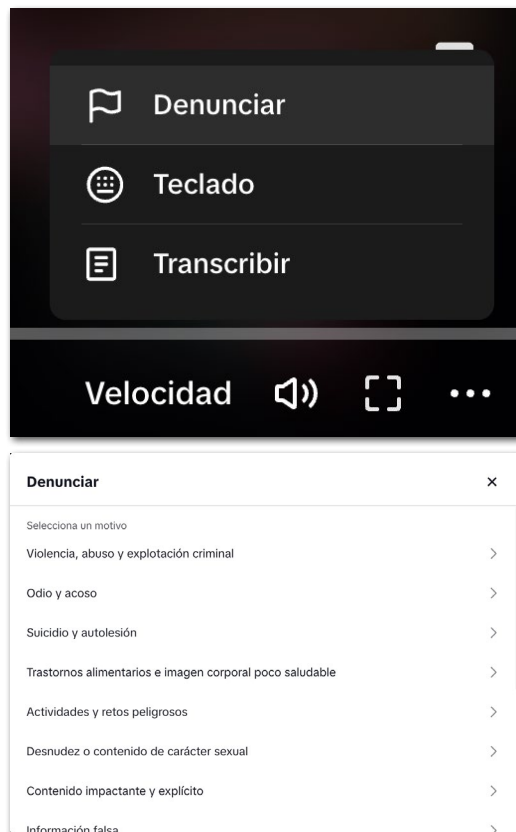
Denunciar

Teclado

Transcribir

Velocidad

Denunciar ×

Selecciona un motivo

Violencia, abuso y explotación criminal >

Odio y acoso >

Suicidio y autolesión >

Trastornos alimentarios e imagen corporal poco saludable >

Actividades y retos peligrosos >

Desnudez o contenido de carácter sexual >

Contenido impactante y explícito >

Información falsa >